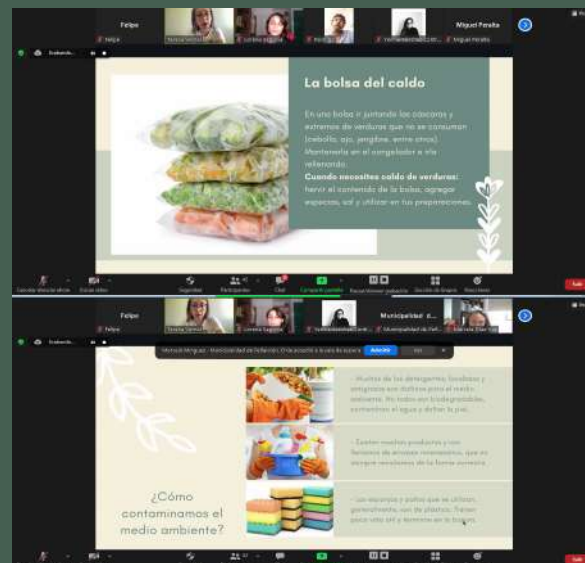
Felipe

Miguel Peralta

La bolsa del caldo

En una bolsa ir juntando las cáscaras y extremos de verduras que no se consuman (cebolla, ajo, zanahoria, entre otros). Mantenerla en el congelador e ir rellenando.

Cuando necesites caldo de verduras: hervir el contenido de la bolsa, agregar especias, sal y utilizar en tus preparaciones.

Seguridad

Participantes

Chat

Compartir pantalla

Salir

Felipe

Municipalidad

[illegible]

Admitir

- Muchos de los detergentes, lavalozas y limpiadores son dañinos para el medio ambiente. No todos son biodegradables, contaminan el agua y dañan la piel.

- Existen muchos productos y con llamativos de envases innecesarios, que no siempre reciclamos de la forma correcta.

- Las esponjas y paños que se utilizan, generalmente, son de plástico. Tienen poca vida útil y terminan en la basura.

¿Cómo contaminamos el medio ambiente?

Salir